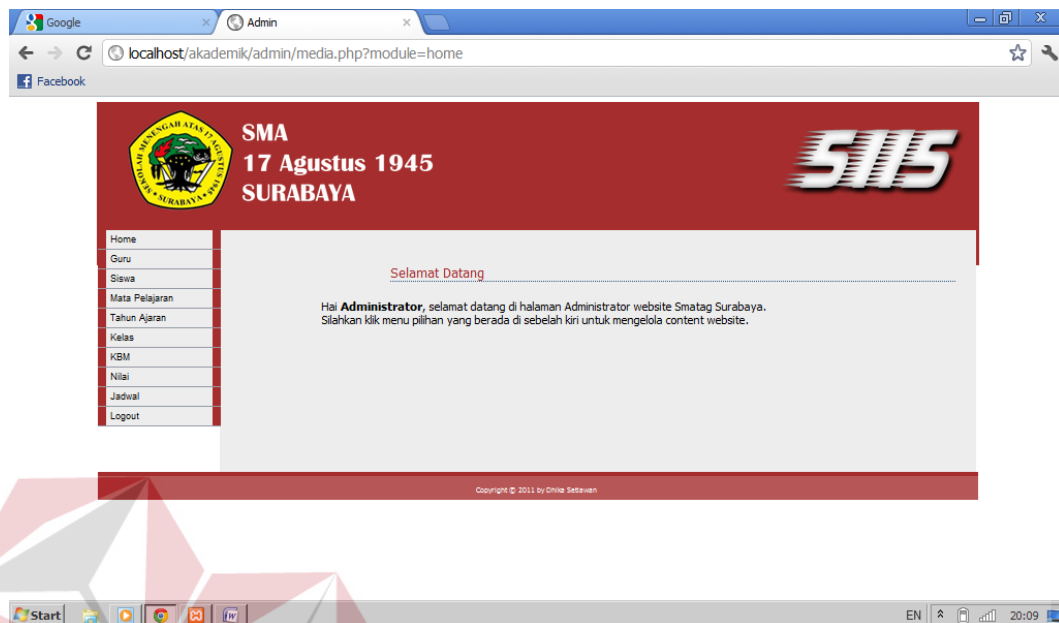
Google
Admin
localhost/akademik/admin/media.php?module=home
Facebook

SEKOLAH MENENGAH ATAS 17 AGUSTUS 1945 SURABAYA

SMA
17 Agustus 1945
SURABAYA

SIIS

Home
Guru
Siswa
Mata Pelajaran
Tahun Ajaran
Kelas
KBM
Nilai
Jadwal
Logout

Selamat Datang

Hai **Administrator**, selamat datang di halaman Administrator website Smatag Surabaya.
Silahkan klik menu pilihan yang berada di sebelah kiri untuk mengelola content website.

Copyright © 2011 by Dhika Setiawan

Start
EN 20:09